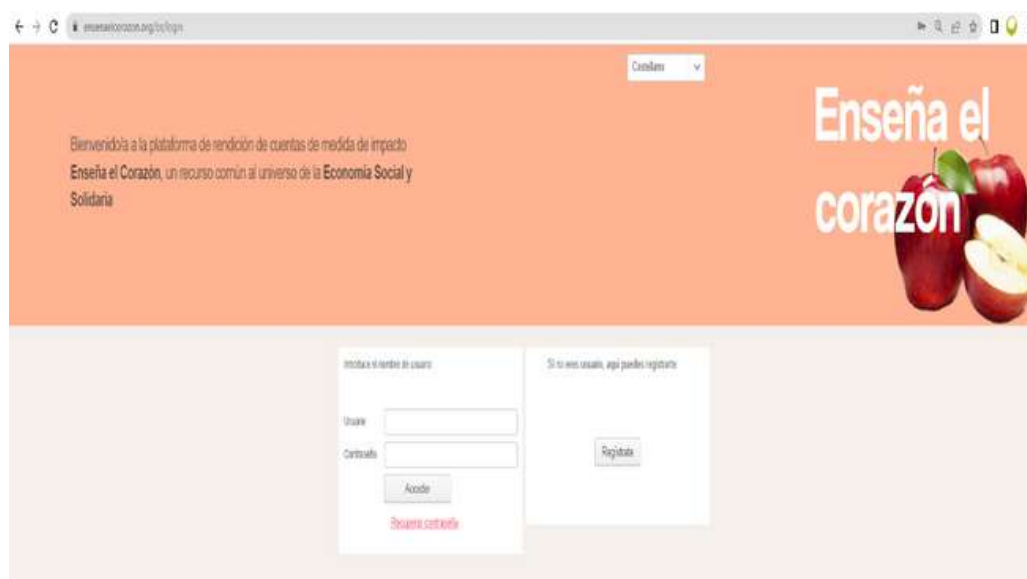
enseñaelcorazon.org/bc/login

Castellano

Bienvenido/a a la plataforma de rendición de cuentas de medida de impacto **Enseña el Corazón**, un recurso común al universo de la **Economía Social y Solidaria**

Enseña el corazón

Introduce el nombre de usuario

Usuario

Contraseña

Acceder

Recuperar contraseña

Si no eres usuario, aquí puedes registrarte

Regístrate